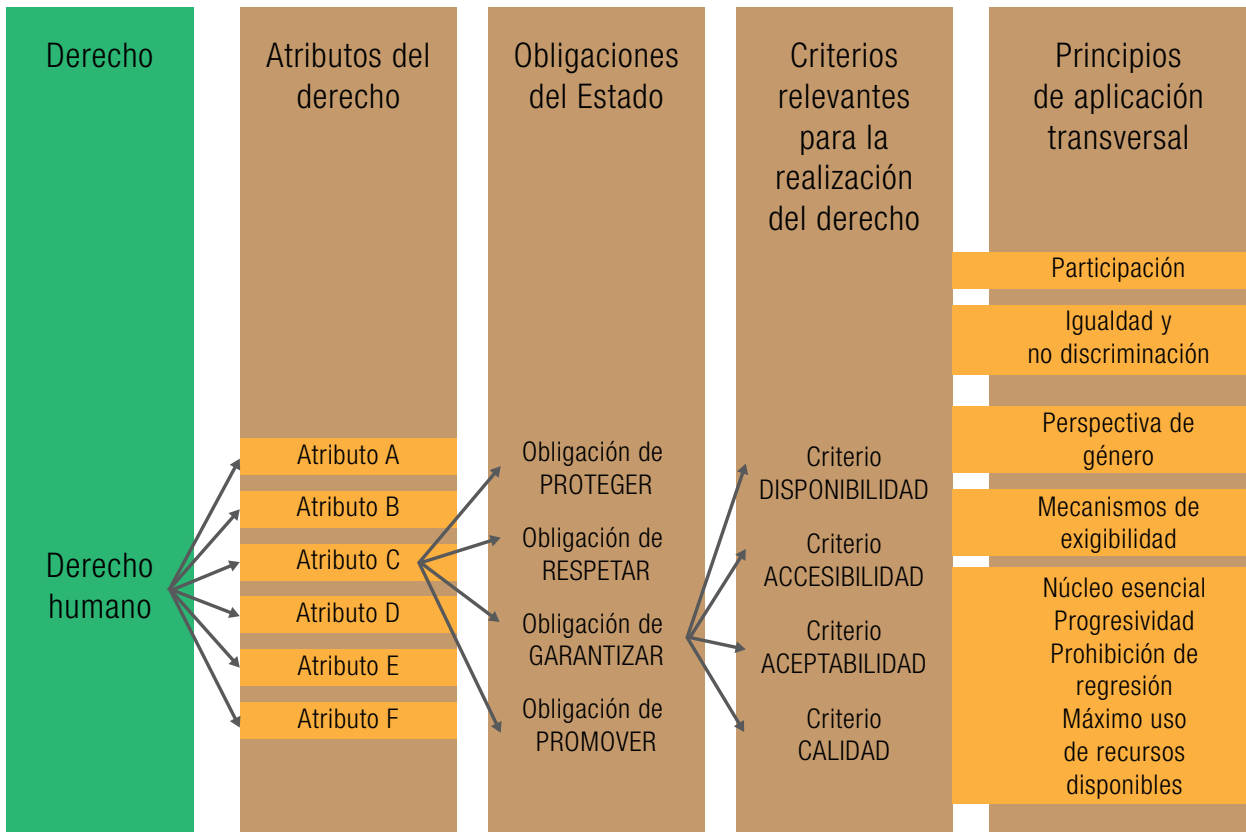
Derecho

Atributos del derecho

Obligaciones del Estado

Criterios relevantes para la realización del derecho

Principios de aplicación transversal

Participación

Igualdad y no discriminación

Perspectiva de género

Mecanismos de exigibilidad

Núcleo esencial
Progresividad
Prohibición de regresión
Máximo uso de recursos disponibles

Derecho humano

Atributo A
Atributo B
Atributo C
Atributo D
Atributo E
Atributo F

Obligación de PROTEGER
Obligación de RESPETAR
Obligación de GARANTIZAR
Obligación de PROMOVER

Criterio DISPONIBILIDAD
Criterio ACCESIBILIDAD
Criterio ACEPTABILIDAD
Criterio CALIDAD